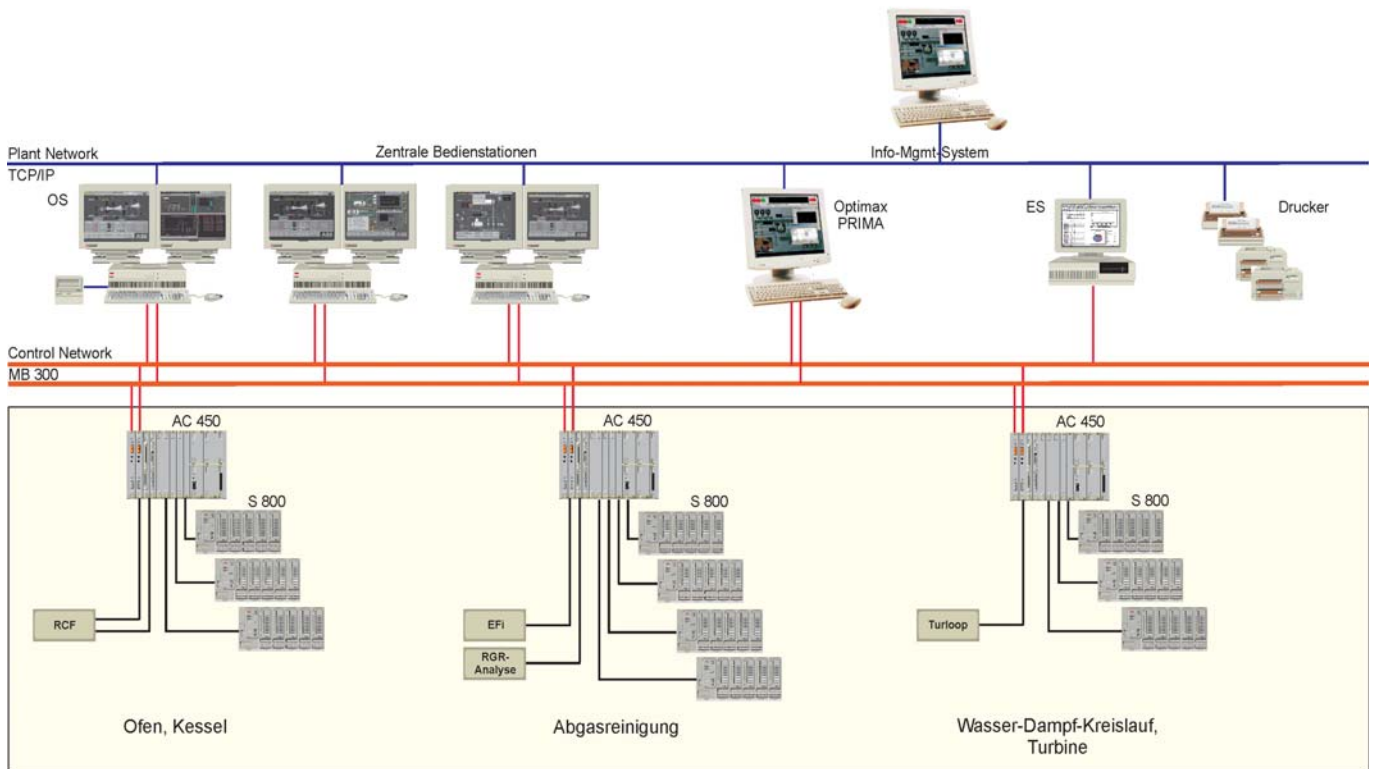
Plant Network
TCP/IP
Zentrale Bedienstationen
Info-Mgmt-System
OS
Optimax
PRIMA
ES
Drucker
Control Network
MB 300
AC 450
S 800
AC 450
S 800
AC 450
S 800
RCF
EFi
RGR-
Analyse
Turloop
Ofen, Kessel
Abgasreinigung
Wasser-Dampf-Kreislauf,
Turbine